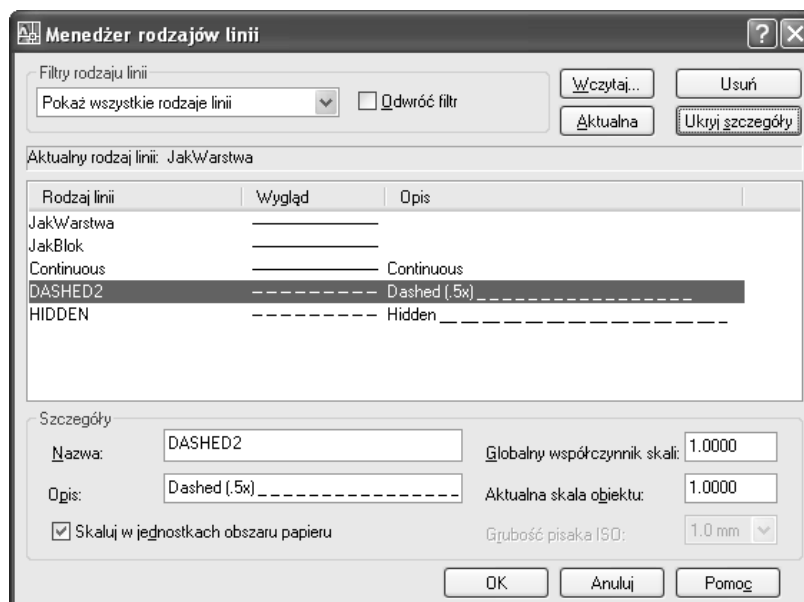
Menedżer rodzajów linii

Filtry rodzaju linii
Pokaż wszystkie rodzaje linii
Odwróć filtr
Wczytaj...
Usuń
Aktualna
Ukryj szczegóły

Aktualny rodzaj linii: JakWarstwa

| Rodzaj linii | Wygląd | Opis |
|---|---|---|
| JakWarstwa | ———————— | |
| JakBlok | ———————— | |
| Continuous | ———————— | Continuous |
| DASHED2 | – – – – – – – – – | Dashed (.5x) _ _ _ _ _ _ _ _ _ _ _ _ _ _ _ |
| HIDDEN | – – – – – – – – – | Hidden _ _ _ _ _ _ _ _ _ _ _ _ _ _ |

Szczegóły
Nazwa: DASHED2
Opis: Dashed (.5x) _ _ _ _ _ _ _ _ _ _ _ _ _ _ _
Skaluj w jednostkach obszaru papieru
Globalny współczynnik skali: 1.0000
Aktualna skala obiektu: 1.0000
Grubość pisaka ISO: 1.0 mm

OK
Anuluj
Pomoc